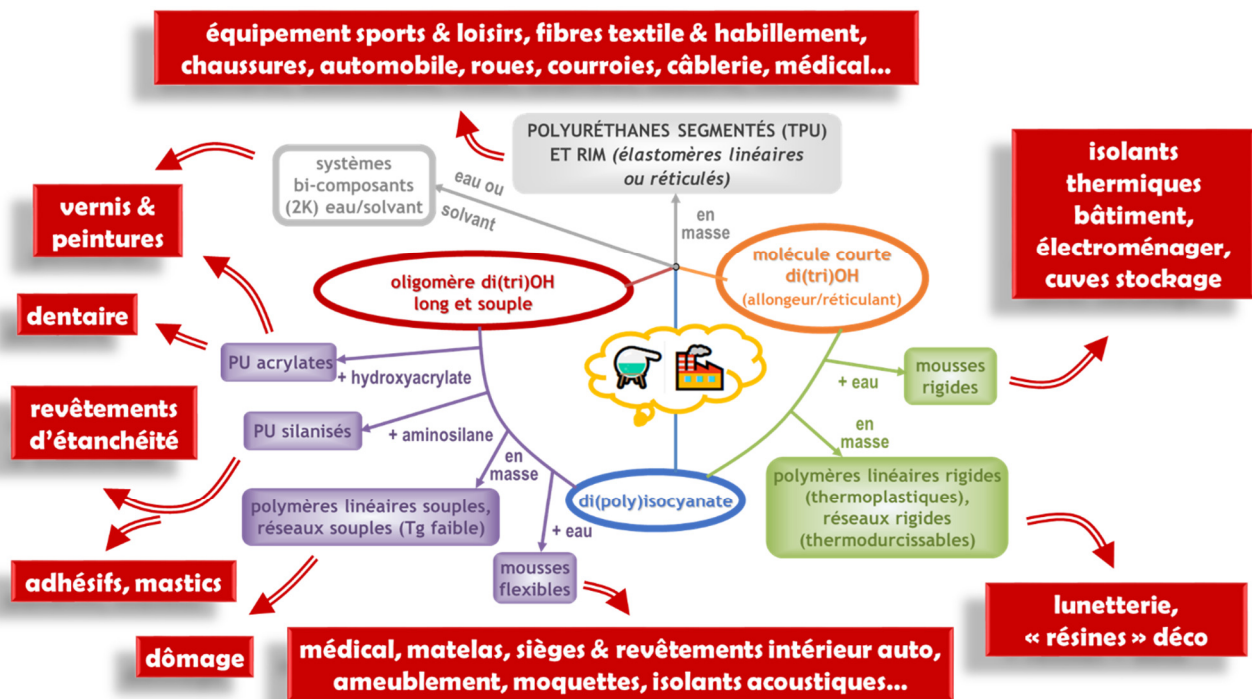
équipement sports & loisirs, fibres textile & habillement, chaussures, automobile, roues, courroies, câblerie, médical…

POLYURÉTHANES SEGMENTÉS (TPU) ET RIM (*élastomères linéaires ou réticulés*)

systèmes bi-composants (2K) eau/solvant

eau ou solvant

en masse

isolants thermiques bâtiment, électroménager, cuves stockage

vernis & peintures

oligomère di(tri)OH long et souple

molécule courte di(tri)OH (allongeur/réticulant)

dentaire

PU acrylates

+ hydroxyacrylate

mousses rigides

+ eau

revêtements d'étanchéité

PU silanisés

+ aminosilane

en masse

en masse

di(poly)isocyanate

polymères linéaires rigides (thermoplastiques), réseaux rigides (thermodurcissables)

polymères linéaires souples, réseaux souples (Tg faible)

+ eau

adhésifs, mastics

mousses flexibles

lunetterie, « résines » déco

dômage

médical, matelas, sièges & revêtements intérieur auto, ameublement, moquettes, isolants acoustiques…